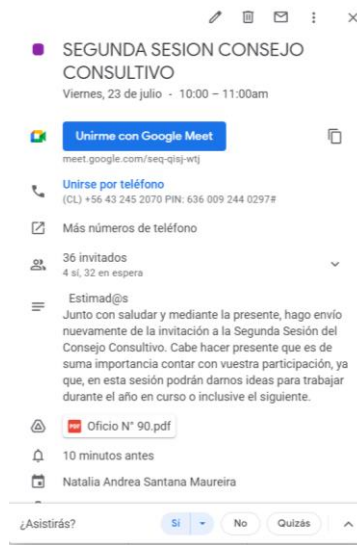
SEGUNDA SESION CONSEJO CONSULTIVO
Viernes, 23 de julio · 10:00 – 11:00am

Unirme con Google Meet
meet.google.com/seq-qisj-wtj

Unirse por teléfono
(CL) +56 43 245 2070 PIN: 636 009 244 0297#

Más números de teléfono

36 invitados
4 sí, 32 en espera

Estimad@s
Junto con saludar y mediante la presente, hago envío nuevamente de la invitación a la Segunda Sesión del Consejo Consultivo. Cabe hacer presente que es de suma importancia contar con vuestra participación, ya que, en esta sesión podrán darnos ideas para trabajar durante el año en curso o inclusive el siguiente.

Oficio N° 90.pdf

10 minutos antes

Natalia Andrea Santana Maureira

¿Asistirás?
Sí
No
Quizás